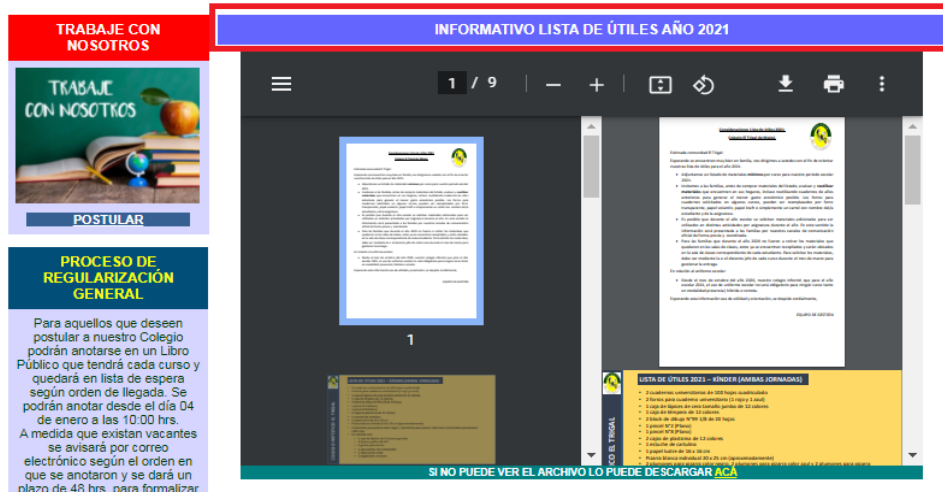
TRABAJE CON NOSOTROS

TRABAJE CON NOSOTROS

POSTULAR

PROCESO DE REGULARIZACIÓN GENERAL

Para aquellos que deseen postular a nuestro Colegio podrán anotarse en un Libro Público que tendrá cada curso y quedará en lista de espera según orden de llegada. Se podrán anotar desde el día 04 de enero a las 10:00 hrs. A medida que existan vacantes se avisará por correo electrónico según el orden en que se anotaron y se dará un plazo de 48 hrs. para formalizar

INFORMATIVO LISTA DE ÚTILES AÑO 2021

1 / 9

1

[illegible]

LISTA DE ÚTILES 2021 – KÍNDER (AMBAS JORNADAS)

SI NO PUEDE VER EL ARCHIVO LO PUEDE DESCARGAR ACÁ